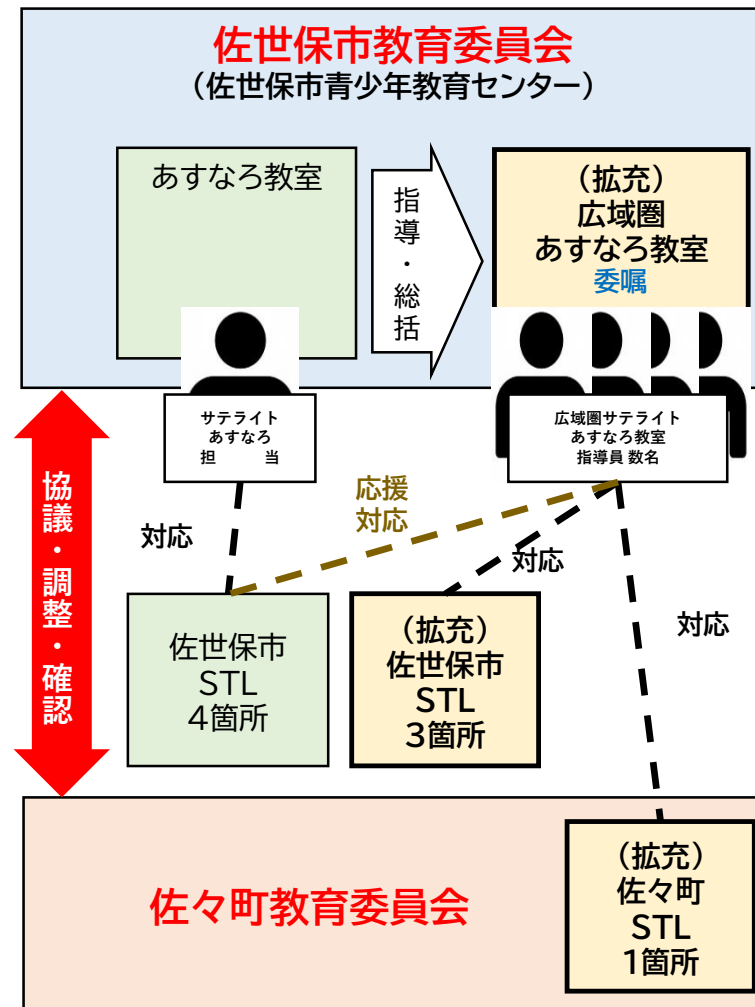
佐世保市教育委員会
（佐世保市青少年教育センター）

あすなろ教室

指導・総括

（拡充）
広域圏
あすなろ教室
委嘱

サテライト
あすなろ
担　当

広域圏サテライト
あすなろ教室
指導員 数名

協議・調整・確認

対応

応援
対応

対応

対応

佐世保市
STL
4箇所

（拡充）
佐世保市
STL
3箇所

佐々町教育委員会

（拡充）
佐々町
STL
1箇所